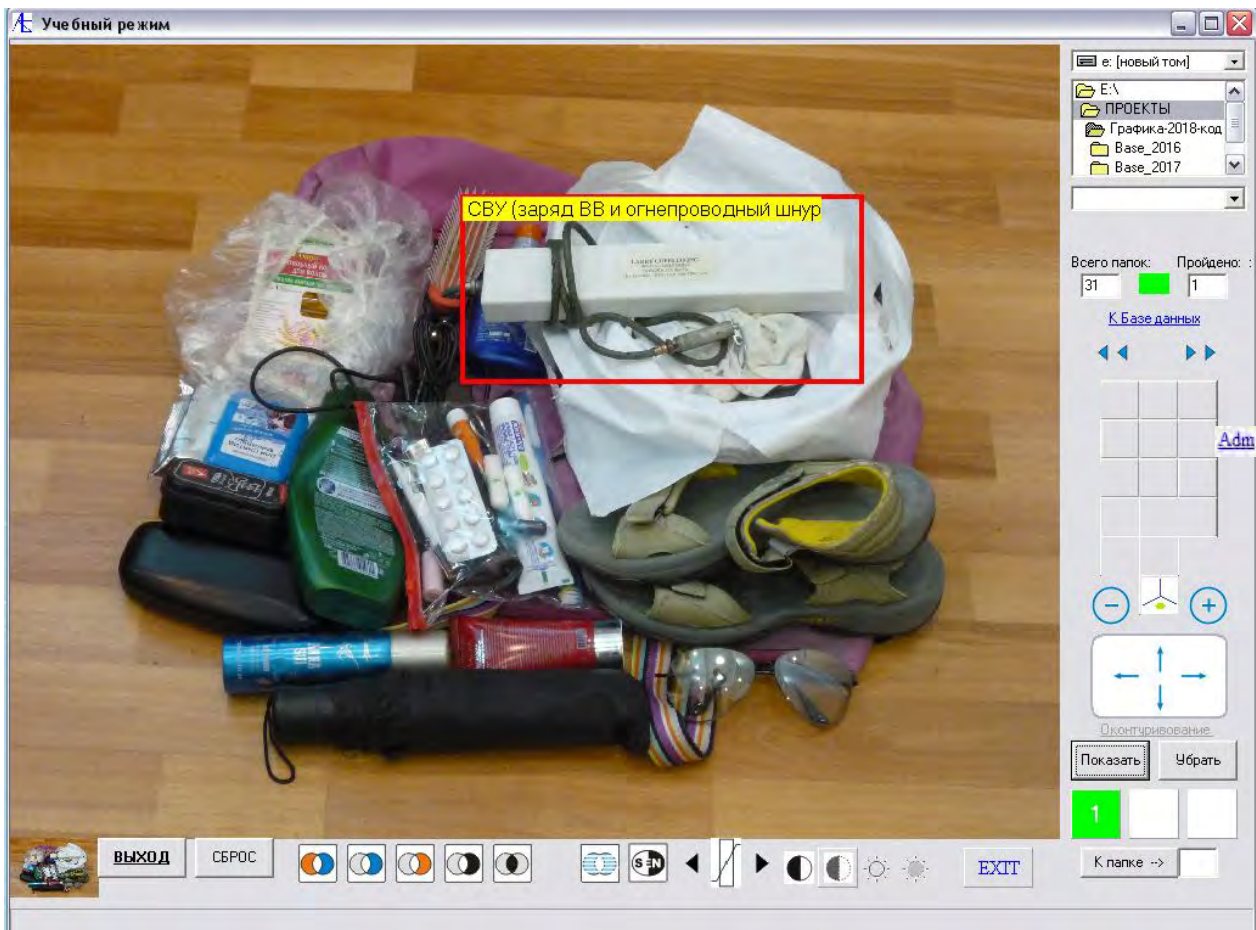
Учебный режим

e: [новый том]

E:\
ПРОЕКТЫ
Графика-2018-код
Base_2016
Base_2017

СВУ (заряд ВВ и огнепроводный шнур

Всего папок: Пройдено: :
31
1
К Базе данных

Adm

Оконтуривание
Показать
Убрать
1

ВЫХОД
СБРОС
SEN
EXIT
К папке -->